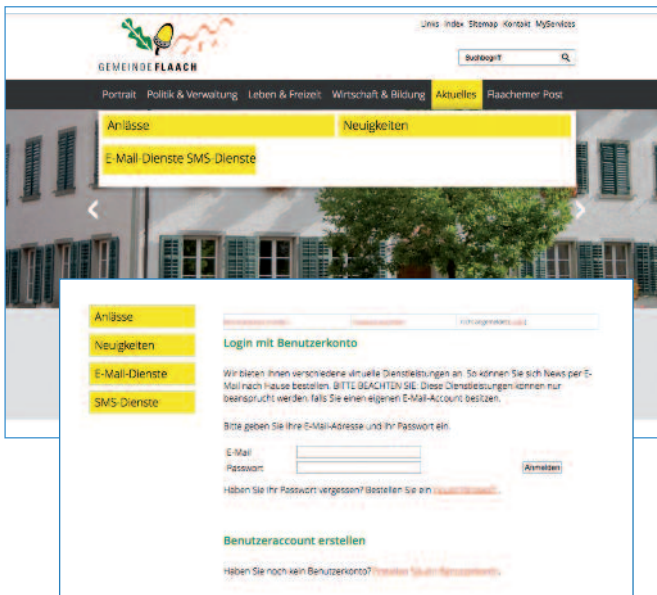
GEMEINDE FLAACH

Links Index Sitemap Kontakt MyServices

Suchbegriff

Portrait Politik & Verwaltung Leben & Freizeit Wirtschaft & Bildung Aktuelles Flaachemer Post

Anlässe

Neuigkeiten

E-Mail-Dienste SMS-Dienste

Anlässe

Neuigkeiten

E-Mail-Dienste

SMS-Dienste

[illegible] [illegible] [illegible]

Login mit Benutzerkonto

Wir bieten Ihnen verschiedene virtuelle Dienstleistungen an. So können Sie sich News per E-Mail nach Hause bestellen. BITTE BEACHTEN SIE: Diese Dienstleistungen können nur beansprucht werden, falls Sie einen eigenen E-Mail-Account besitzen.

Bitte geben Sie Ihre E-Mail-Adresse und Ihr Passwort ein.

E-Mail

Passwort

Anmelden

Haben Sie Ihr Passwort vergessen? Bestellen Sie ein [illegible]

Benutzeraccount erstellen

Haben Sie noch kein Benutzerkonto? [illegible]